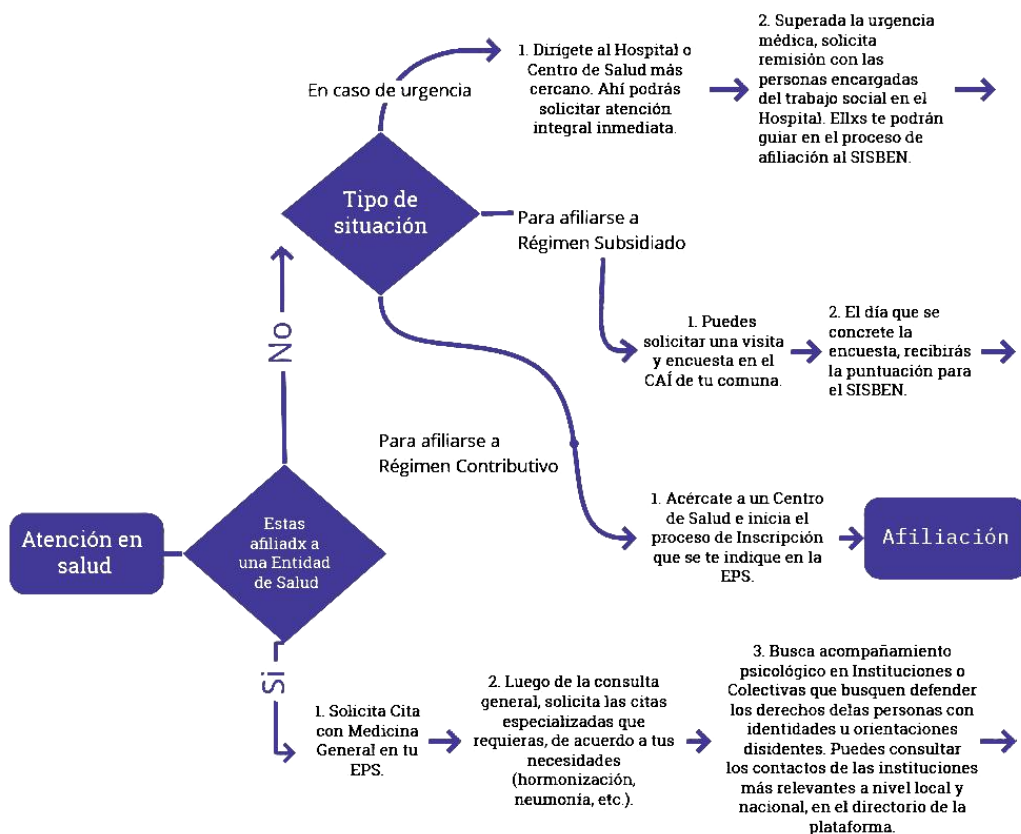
Atención en salud

Estas afiliadx a una Entidad de Salud

No

Tipo de situación

En caso de urgencia

1. Dirígete al Hospital o Centro de Salud más cercano. Ahí podrás solicitar atención integral inmediata.

2. Superada la urgencia médica, solicita remisión con las personas encargadas del trabajo social en el Hospital. Ellxs te podrán guiar en el proceso de afiliación al SISBEN.

Para afiliarse a Régimen Subsidiado

1. Puedes solicitar una visita y encuesta en el CAÍ de tu comuna.

2. El día que se concrete la encuesta, recibirás la puntuación para el SISBEN.

Para afiliarse a Régimen Contributivo

1. Acércate a un Centro de Salud e inicia el proceso de Inscripción que se te indique en la EPS.

Afiliación

Sí

1. Solicita Cita con Medicina General en tu EPS.

2. Luego de la consulta general, solicita las citas especializadas que requieras, de acuerdo a tus necesidades (hormonización, neumonía, etc.).

3. Busca acompañamiento psicológico en Instituciones o Colectivas que busquen defender los derechos delas personas con identidades u orientaciones disidentes. Puedes consultar los contactos de las instituciones más relevantes a nivel local y nacional, en el directorio de la plataforma.